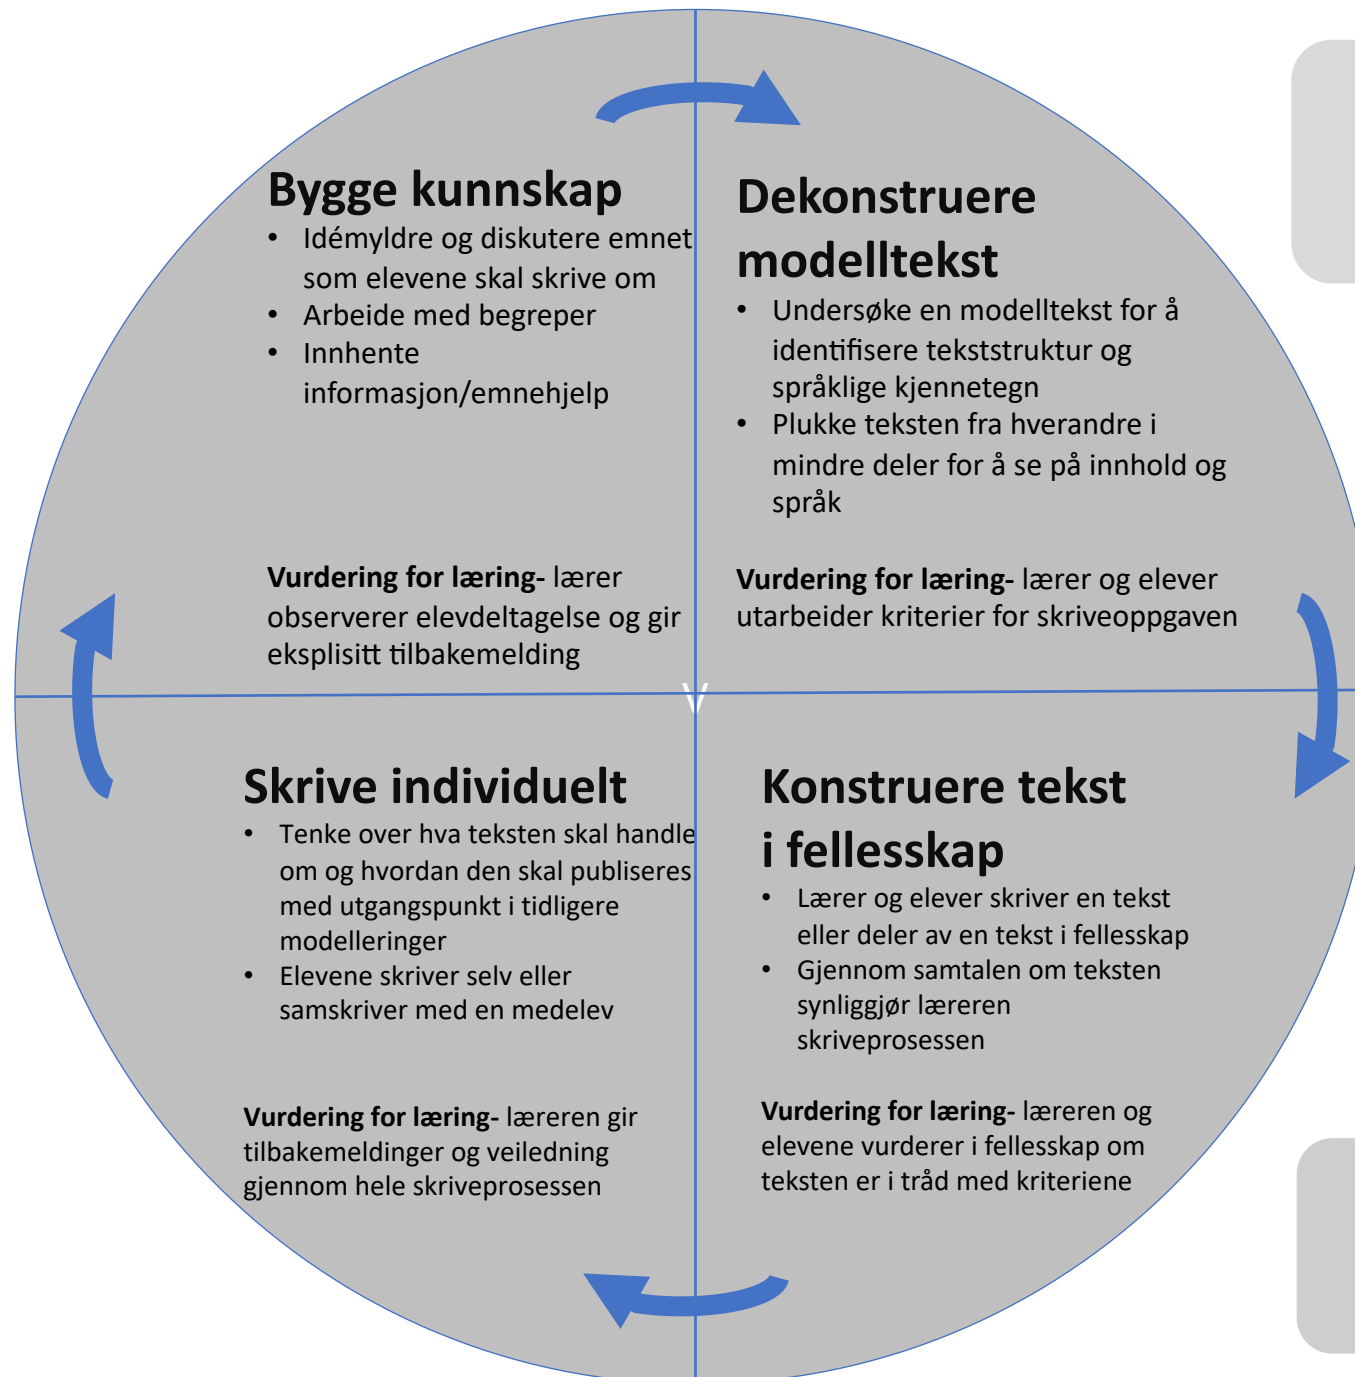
Bygge kunnskap

- Idémyldre og diskutere emnet som elevene skal skrive om
- Arbeide med begreper
- Innhente informasjon/emnehjelp

**Vurdering for læring-** lærer observerer elevdeltagelse og gir eksplisitt tilbakemelding

Dekonstruere modelltekst

- Undersøke en modelltekst for å identifisere tekststruktur og språklige kjennetegn
- Plukke teksten fra hverandre i mindre deler for å se på innhold og språk

**Vurdering for læring-** lærer og elever utarbeider kriterier for skriveoppgaven

Skrive individuelt

- Tenke over hva teksten skal handle om og hvordan den skal publiseres med utgangspunkt i tidligere modelleringer
- Elevene skriver selv eller samskriver med en medelev

**Vurdering for læring-** læreren gir tilbakemeldinger og veiledning gjennom hele skriveprosessen

Konstruere tekst i fellesskap

- Lærer og elever skriver en tekst eller deler av en tekst i fellesskap
- Gjennom samtalen om teksten synliggjør læreren skriveprosessen

**Vurdering for læring-** læreren og elevene vurderer i fellesskap om teksten er i tråd med kriteriene